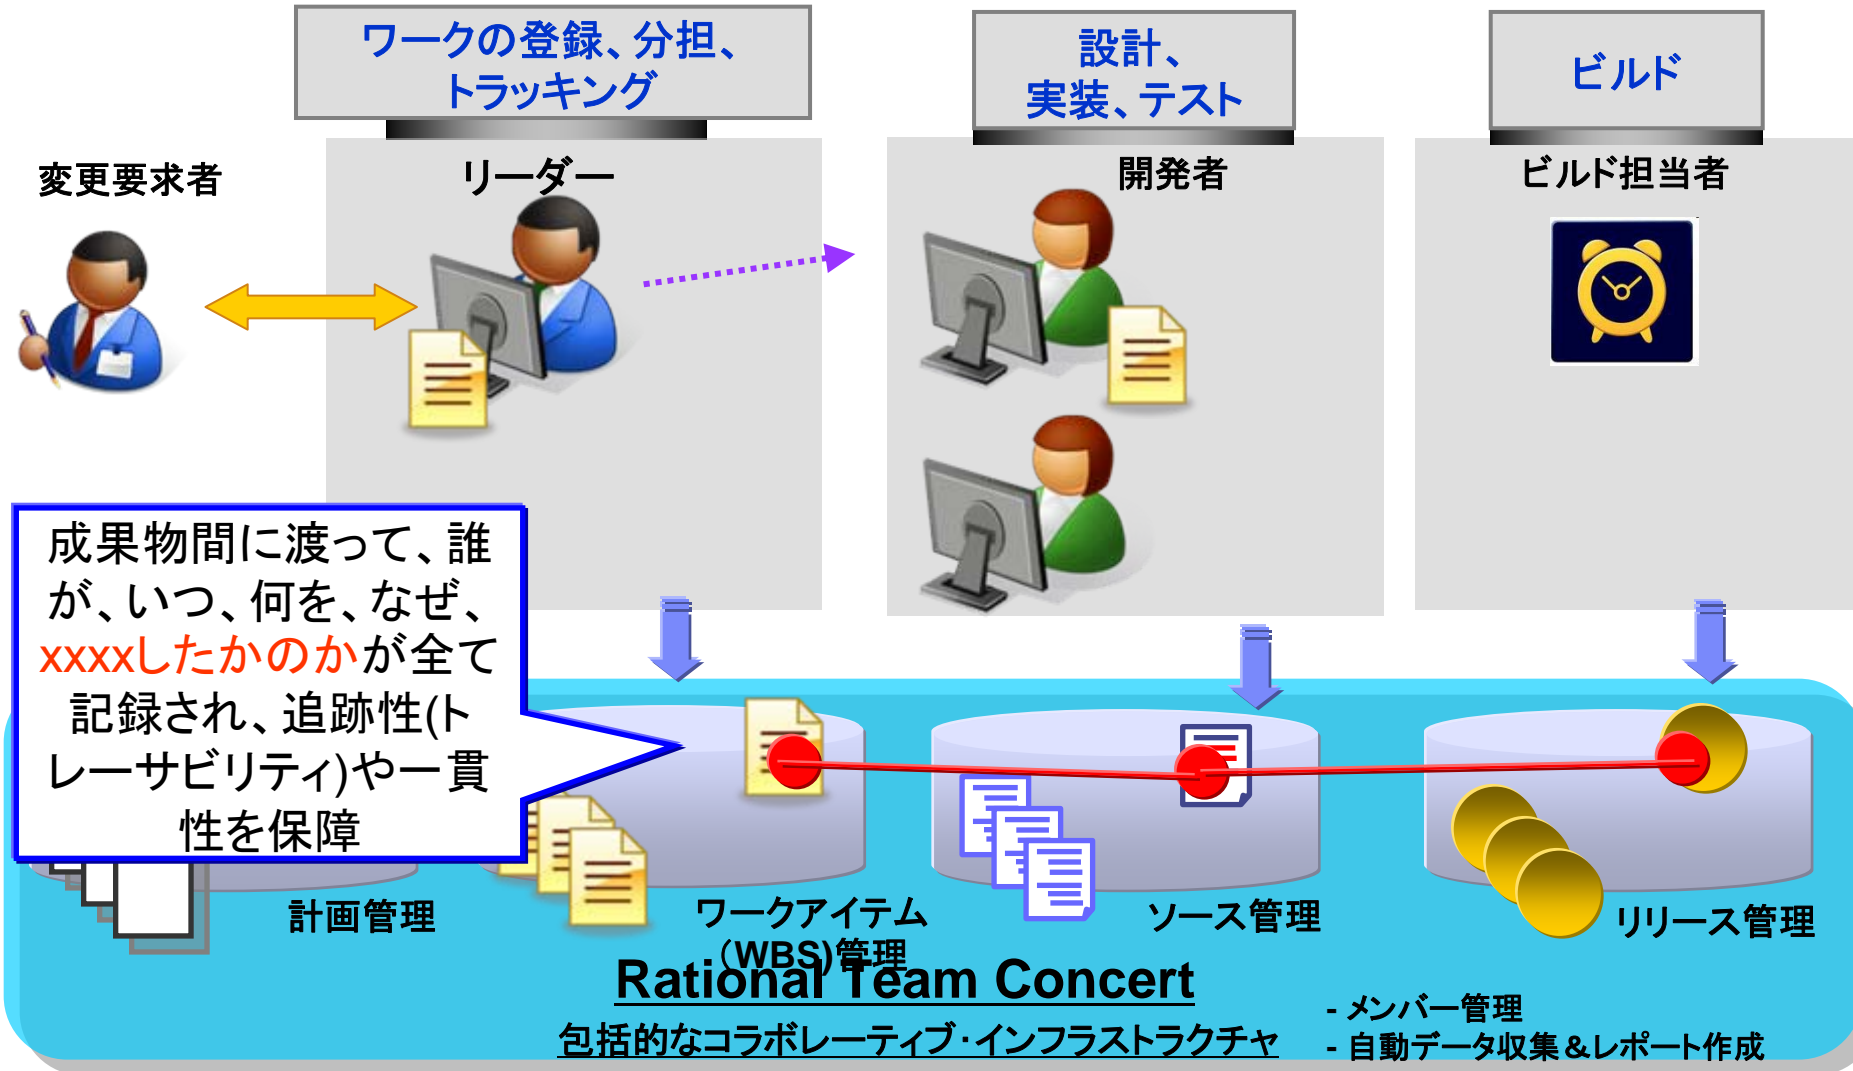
ワークの登録、分担、トラッキング

設計、実装、テスト

ビルド

変更要求者

リーダー

開発者

ビルド担当者

成果物間に渡って、誰が、いつ、何を、なぜ、xxxxしたかのかが全て記録され、追跡性(トレーサビリティ)や一貫性を保障

計画管理

ワークアイテム(WBS)管理

ソース管理

リリース管理

Rational Team Concert

包括的なコラボレーティブ･インフラストラクチャ

- メンバー管理
- 自動データ収集＆レポート作成